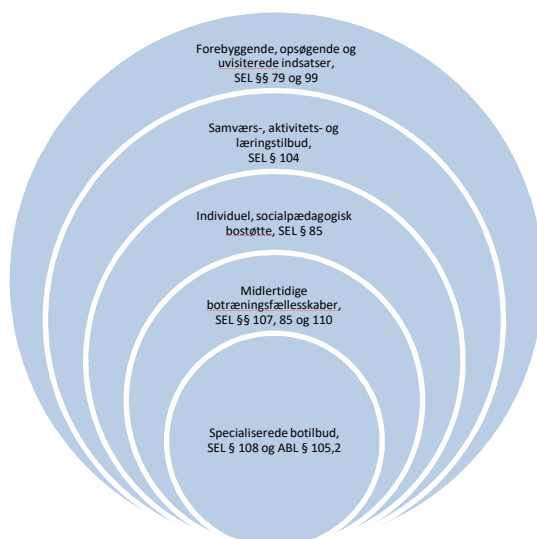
Forebyggende, opsøgende og uvisiterede indsatser, SEL §§ 79 og 99

Samværs-, aktivitets- og læringstilbud, SEL § 104

Individuel, socialpædagogisk bostøtte, SEL § 85

Midlertidige botræningsfællesskaber, SEL §§ 107, 85 og 110

Specialiserede botilbud, SEL § 108 og ABL § 105,2